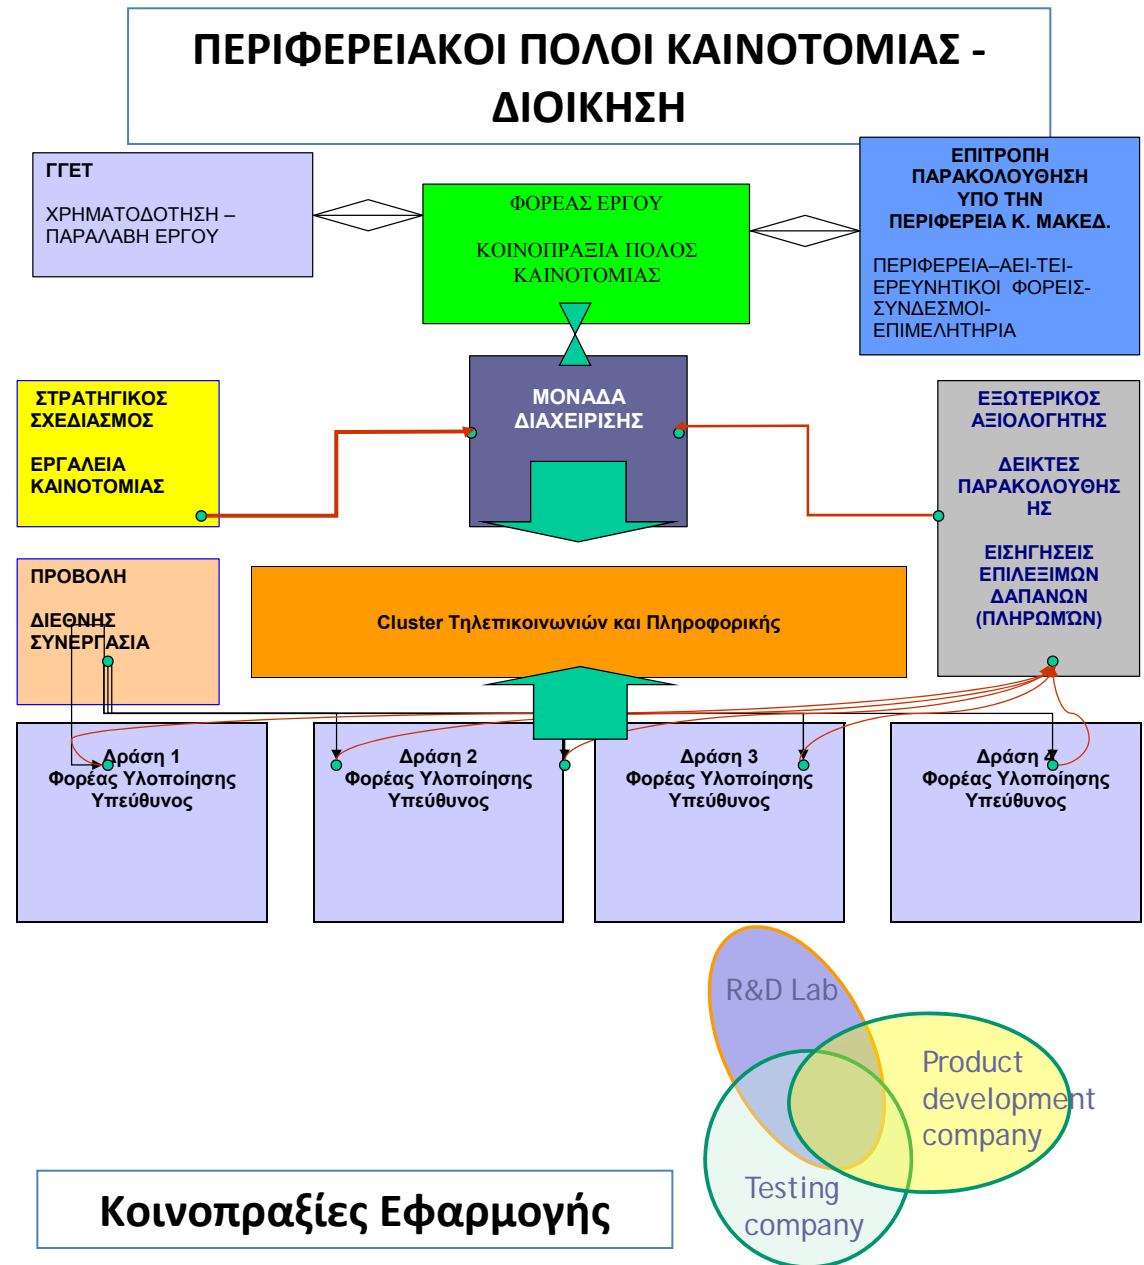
ΠΕΡΙΦΕΡΕΙΑΚΟΙ ΠΟΛΟΙ ΚΑΙΝΟΤΟΜΙΑΣ - ΔΙΟΙΚΗΣΗ

ΓΓΕΤ

ΧΡΗΜΑΤΟΔΟΤΗΣΗ – ΠΑΡΑΛΑΒΗ ΕΡΓΟΥ

ΦΟΡΕΑΣ ΕΡΓΟΥ

ΚΟΙΝΟΠΡΑΞΙΑ ΠΟΛΟΣ ΚΑΙΝΟΤΟΜΙΑΣ

ΕΠΙΤΡΟΠΗ ΠΑΡΑΚΟΛΟΥΘΗΣΗ ΥΠΟ ΤΗΝ ΠΕΡΙΦΕΡΕΙΑ Κ. ΜΑΚΕΔ.

ΠΕΡΙΦΕΡΕΙΑ–ΑΕΙ-ΤΕΙ-ΕΡΕΥΝΗΤΙΚΟΙ ΦΟΡΕΙΣ-ΣΥΝΔΕΣΜΟΙ-ΕΠΙΜΕΛΗΤΗΡΙΑ

ΣΤΡΑΤΗΓΙΚΟΣ ΣΧΕΔΙΑΣΜΟΣ

ΕΡΓΑΛΕΙΑ ΚΑΙΝΟΤΟΜΙΑΣ

ΜΟΝΑΔΑ ΔΙΑΧΕΙΡΙΣΗΣ

ΕΞΩΤΕΡΙΚΟΣ ΑΞΙΟΛΟΓΗΤΗΣ

ΔΕΙΚΤΕΣ ΠΑΡΑΚΟΛΟΥΘΗΣΗΣ

ΕΙΣΗΓΗΣΕΙΣ ΕΠΙΛΕΞΙΜΩΝ ΔΑΠΑΝΩΝ (ΠΛΗΡΩΜΩΝ)

ΠΡΟΒΟΛΗ

ΔΙΕΘΝΗΣ ΣΥΝΕΡΓΑΣΙΑ

Cluster Τηλεπικοινωνιών και Πληροφορικής

Δράση 1
Φορέας Υλοποίησης
Υπεύθυνος

Δράση 2
Φορέας Υλοποίησης
Υπεύθυνος

Δράση 3
Φορέας Υλοποίησης
Υπεύθυνος

Δράση 4
Φορέας Υλοποίησης
Υπεύθυνος

R&D Lab

Product development company

Testing company

Κοινοπραξίες Εφαρμογής